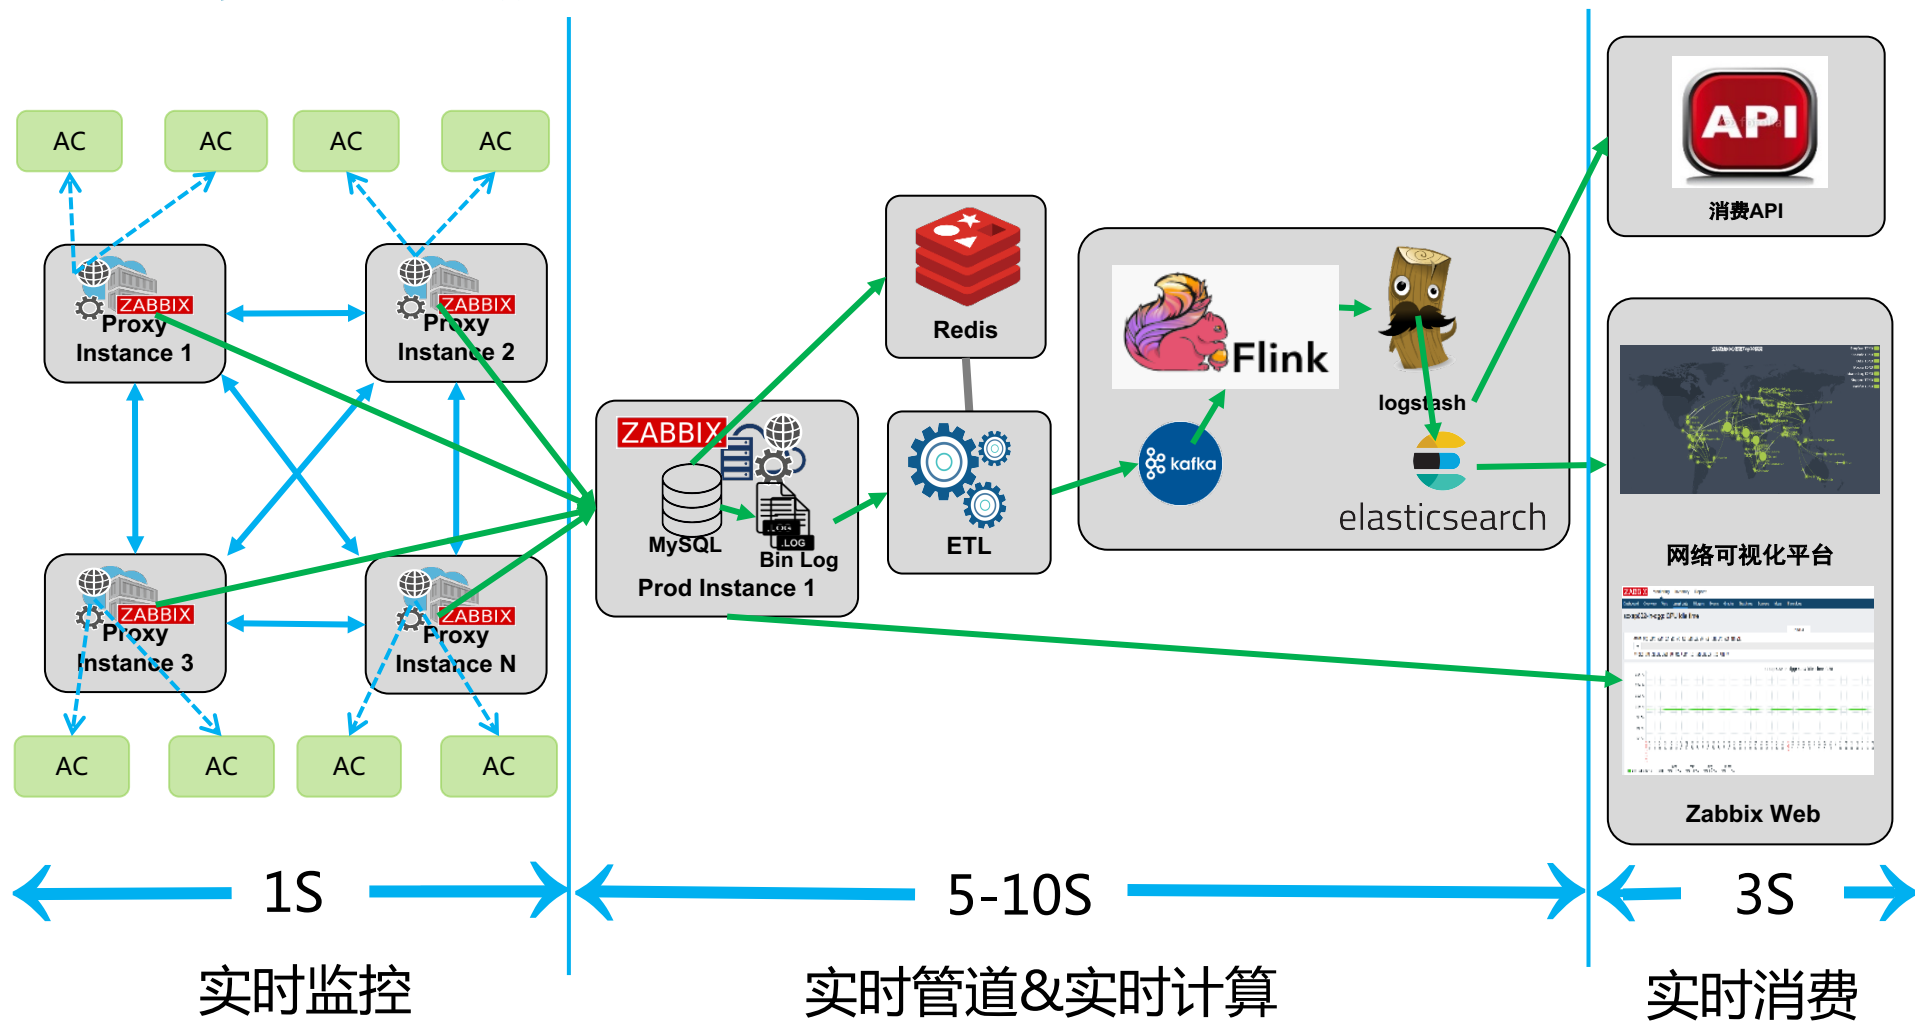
AC AC AC AC

ZABBIX Proxy Instance 1

ZABBIX Proxy Instance 2

ZABBIX Proxy Instance 3

ZABBIX Proxy Instance N

AC AC AC AC

ZABBIX
MySQL
Bin Log
Prod Instance 1

Redis

ETL

Flink
logstash
kafka
elasticsearch

API
消费API

网络可视化平台

Zabbix Web

1S

5-10S

3S

实时监控

实时管道&实时计算

实时消费